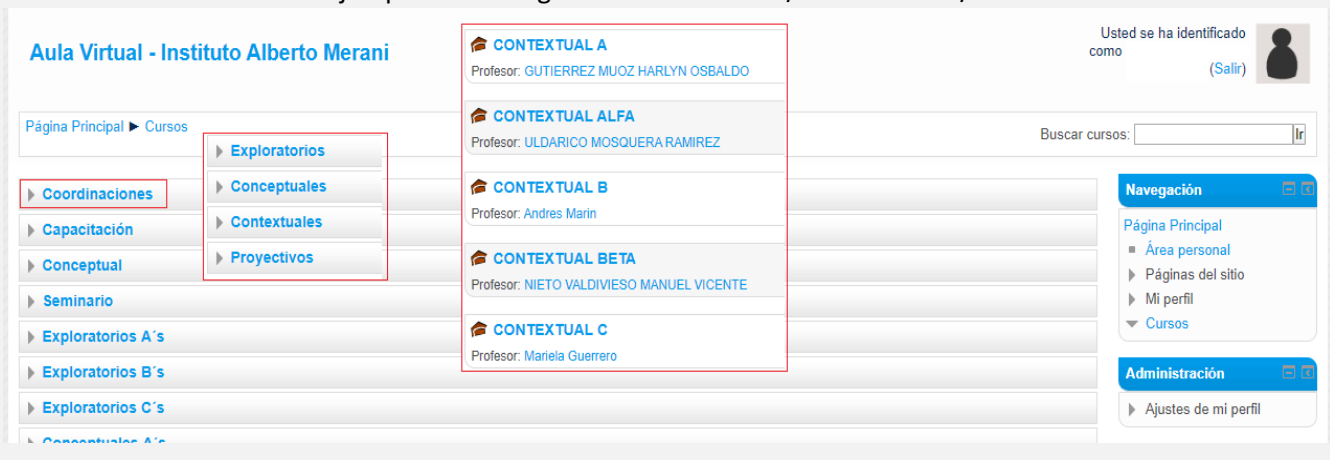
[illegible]

Aula Virtual - Instituto Alberto Merani

CONTEXTUAL A
Profesor: GUTIERREZ MUOZ HARLYN OSBALDO

CONTEXTUAL ALFA
Profesor: ULDARICO MOSQUERA RAMIREZ

CONTEXTUAL B
Profesor: Andres Marin

CONTEXTUAL BETA
Profesor: NIETO VALDIVIESO MANUEL VICENTE

CONTEXTUAL C
Profesor: Mariela Guerrero

Usted se ha identificado como
(Salir)

Página Principal ► Cursos

Buscar cursos: Ir

Exploratorios
Conceptuales
Contextuales
Proyectivos

Coordinaciones
Capacitación
Conceptual
Seminario
Exploratorios A´s
Exploratorios B´s
Exploratorios C´s
Conceptuales A´s

Navegación
Página Principal
Área personal
Páginas del sitio
Mi perfil
Cursos

Administración
Ajustes de mi perfil